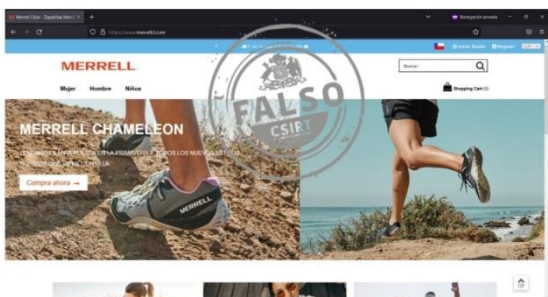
Merrell Chile - Zapatillas Merrell ×
https://www.merrellcl.com
Navegación privada
Iniciar Sesión Registro
MERRELL
Buscar
Mujer Hombre Niños
Shopping Cart (0)
FALSO
CSIRT
MERRELL CHAMELEON
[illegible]
Compra ahora →
MERRELL